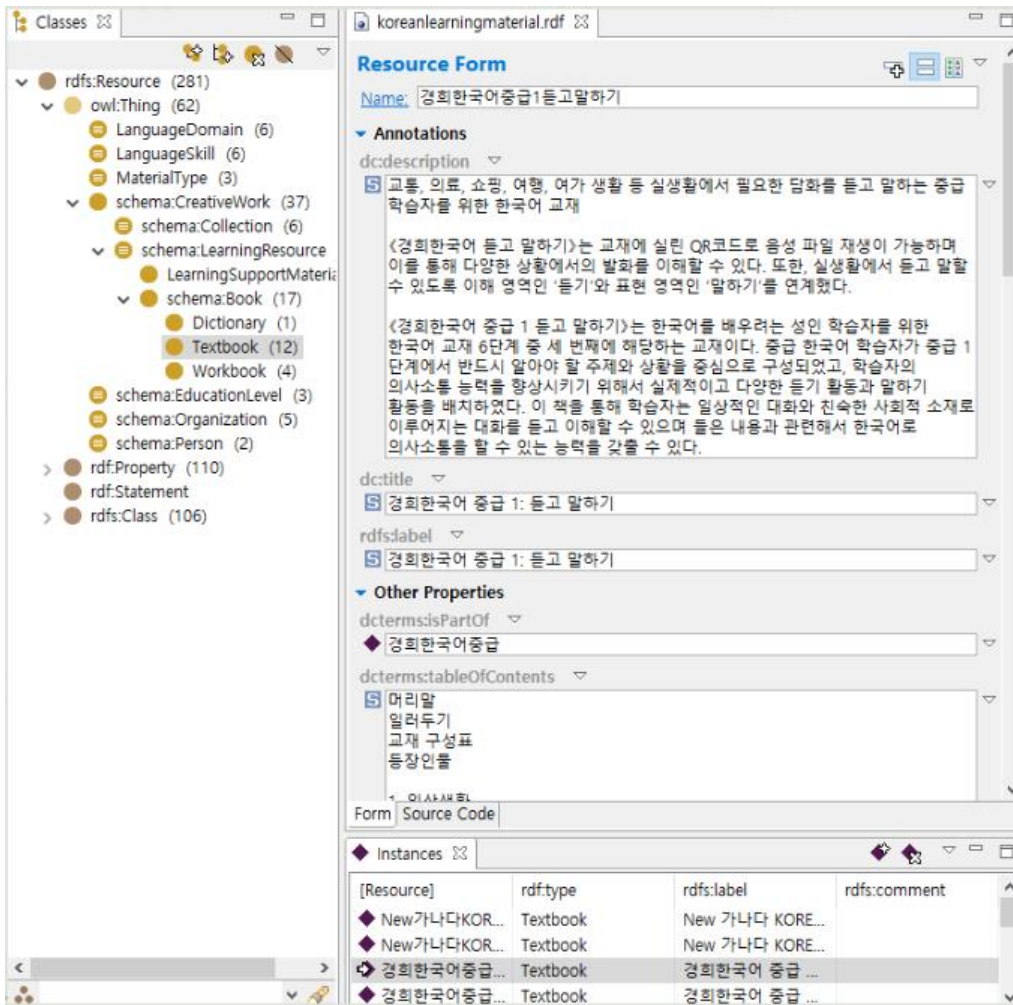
Classes ☒

rdfs:Resource (281)
owl:Thing (62)
LanguageDomain (6)
LanguageSkill (6)
MaterialType (3)
schema:CreativeWork (37)
schema:Collection (6)
schema:LearningResource
LearningSupportMateria
schema:Book (17)
Dictionary (1)
Textbook (12)
Workbook (4)
schema:EducationLevel (3)
schema:Organization (5)
schema:Person (2)
rdf:Property (110)
rdf:Statement
rdfs:Class (106)

koreanlearningmaterial.rdf ☒

Resource Form

Name: 경희한국어중급1듣고말하기

Annotations

dc:description

교통, 의료, 쇼핑, 여행, 여가 생활 등 실생활에서 필요한 담화를 듣고 말하는 중급 학습자를 위한 한국어 교재

《경희한국어 듣고 말하기》는 교재에 실린 QR코드로 음성 파일 재생이 가능하며 이를 통해 다양한 상황에서의 발화를 이해할 수 있다. 또한, 실생활에서 듣고 말할 수 있도록 이해 영역인 '듣기'와 표현 영역인 '말하기'를 연계했다.

《경희한국어 중급 1 듣고 말하기》는 한국어를 배우려는 성인 학습자를 위한 한국어 교재 6단계 중 세 번째에 해당하는 교재이다. 중급 한국어 학습자가 중급 1 단계에서 반드시 알아야 할 주제와 상황을 중심으로 구성되었고, 학습자의 의사소통 능력을 향상시키기 위해서 실제적이고 다양한 듣기 활동과 말하기 활동을 배치하였다. 이 책을 통해 학습자는 일상적인 대화와 친숙한 사회적 소재로 이루어지는 대화를 듣고 이해할 수 있으며 들은 내용과 관련해서 한국어로 의사소통을 할 수 있는 능력을 갖출 수 있다.

dc:title

경희한국어 중급 1: 듣고 말하기

rdfs:label

경희한국어 중급 1: 듣고 말하기

Other Properties

dcterms:isPartOf

경희한국어중급

dcterms:tableOfContents

머리말
일러두기
교재 구성표
등장인물

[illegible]

Form Source Code

Instances ☒

| [Resource] | rdf:type | rdfs:label | rdfs:comment |
|---|---|---|---|
| New가나다KOR... | Textbook | New 가나다 KORE... | |
| New가나다KOR... | Textbook | New 가나다 KORE... | |
| 경희한국어중급... | Textbook | 경희한국어 중급 ... | |
| 경희한국어중급... | Textbook | 경희한국어 중급 ... | |